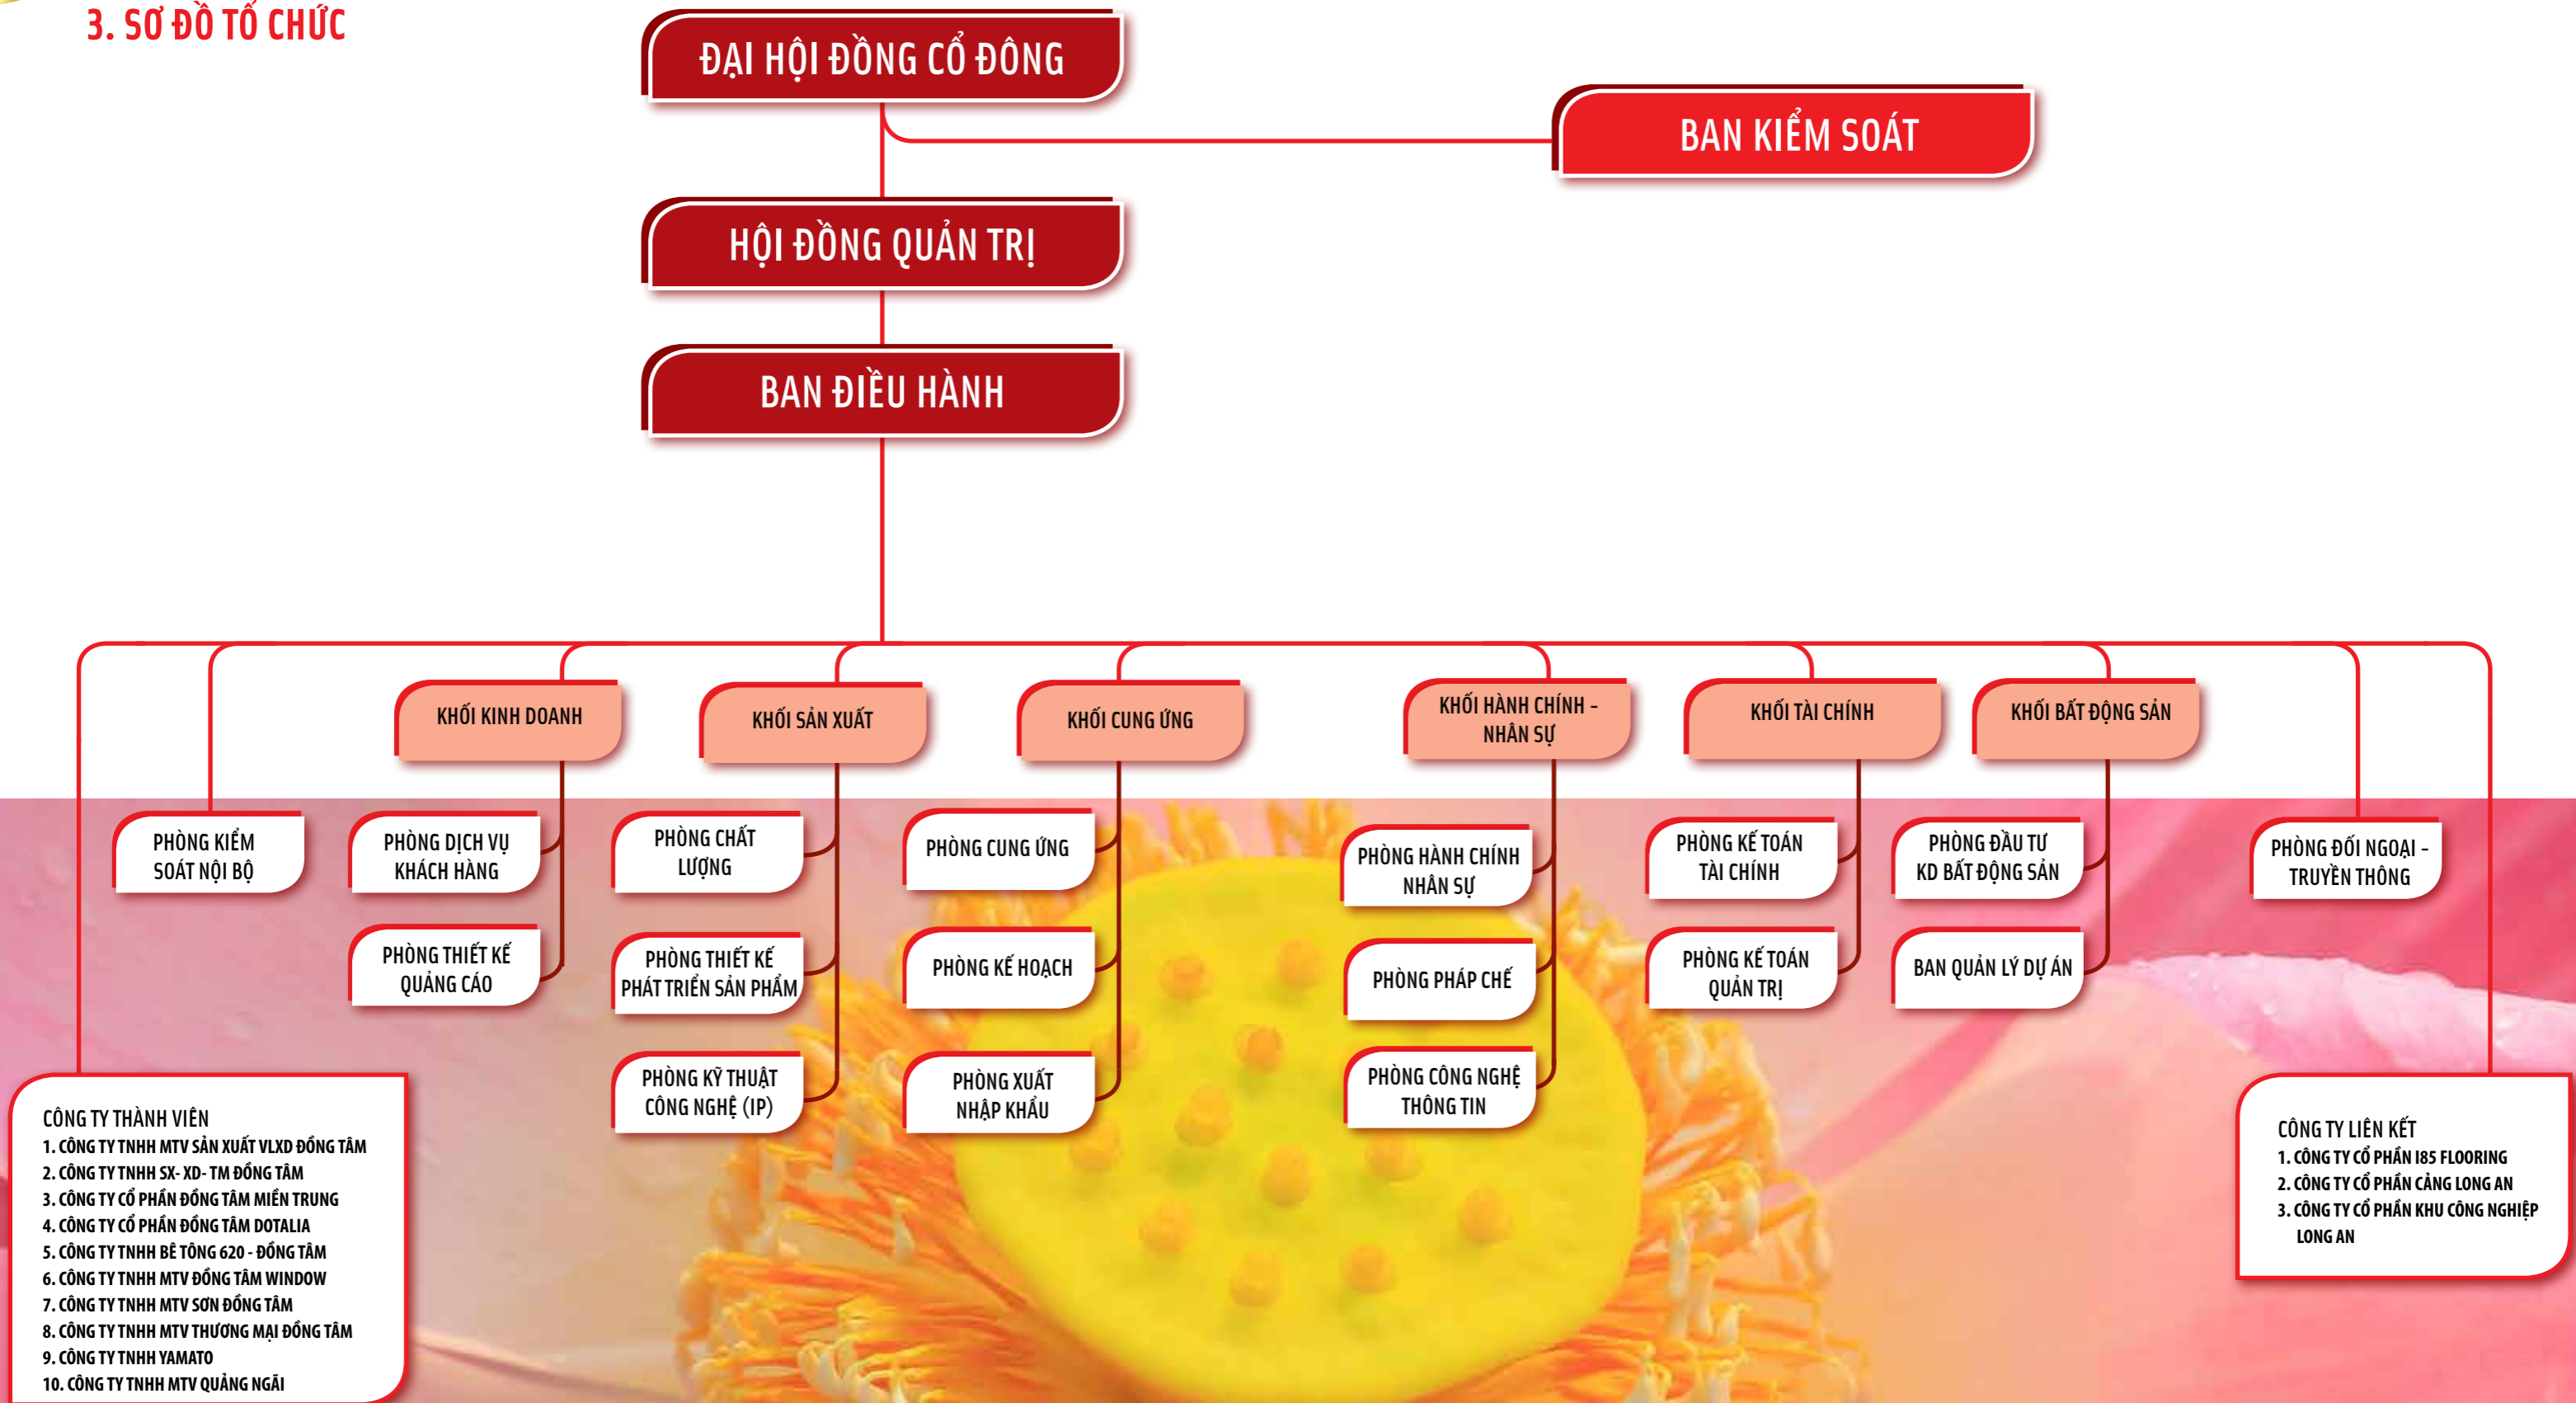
3. SƠ ĐỒ TỔ CHỨC

ĐẠI HỘI ĐỒNG CỔ ĐÔNG

BAN KIỂM SOÁT

HỘI ĐỒNG QUẢN TRỊ

BAN ĐIỀU HÀNH

KHỐI KINH DOANH

KHỐI SẢN XUẤT

KHỐI CUNG ỨNG

KHỐI HÀNH CHÍNH - NHÂN SỰ

KHỐI TÀI CHÍNH

KHỐI BẤT ĐỘNG SẢN

PHÒNG KIỂM SOÁT NỘI BỘ

PHÒNG DỊCH VỤ KHÁCH HÀNG

PHÒNG THIẾT KẾ QUẢNG CÁO

PHÒNG CHẤT LƯỢNG

PHÒNG THIẾT KẾ PHÁT TRIỂN SẢN PHẨM

PHÒNG KỸ THUẬT CÔNG NGHỆ (IP)

PHÒNG CUNG ỨNG

PHÒNG KẾ HOẠCH

PHÒNG XUẤT NHẬP KHẨU

PHÒNG HÀNH CHÍNH NHÂN SỰ

PHÒNG PHÁP CHẾ

PHÒNG CÔNG NGHỆ THÔNG TIN

PHÒNG KẾ TOÁN TÀI CHÍNH

PHÒNG KẾ TOÁN QUẢN TRỊ

PHÒNG ĐẦU TƯ KD BẤT ĐỘNG SẢN

BAN QUẢN LÝ DỰ ÁN

PHÒNG ĐỐI NGOẠI - TRUYỀN THÔNG

CÔNG TY THÀNH VIÊN
1. CÔNG TY TNHH MTV SẢN XUẤT VLXD ĐỒNG TÂM
2. CÔNG TY TNHH SX- XD- TM ĐỒNG TÂM
3. CÔNG TY CỔ PHẦN ĐỒNG TÂM MIỀN TRUNG
4. CÔNG TY CỔ PHẦN ĐỒNG TÂM DOTALIA
5. CÔNG TY TNHH BÊ TÔNG 620 - ĐỒNG TÂM
6. CÔNG TY TNHH MTV ĐỒNG TÂM WINDOW
7. CÔNG TY TNHH MTV SƠN ĐỒNG TÂM
8. CÔNG TY TNHH MTV THƯƠNG MẠI ĐỒNG TÂM
9. CÔNG TY TNHH YAMATO
10. CÔNG TY TNHH MTV QUẢNG NGÃI

CÔNG TY LIÊN KẾT
1. CÔNG TY CỔ PHẦN I85 FLOORING
2. CÔNG TY CỔ PHẦN CẢNG LONG AN
3. CÔNG TY CỔ PHẦN KHU CÔNG NGHIỆP LONG AN